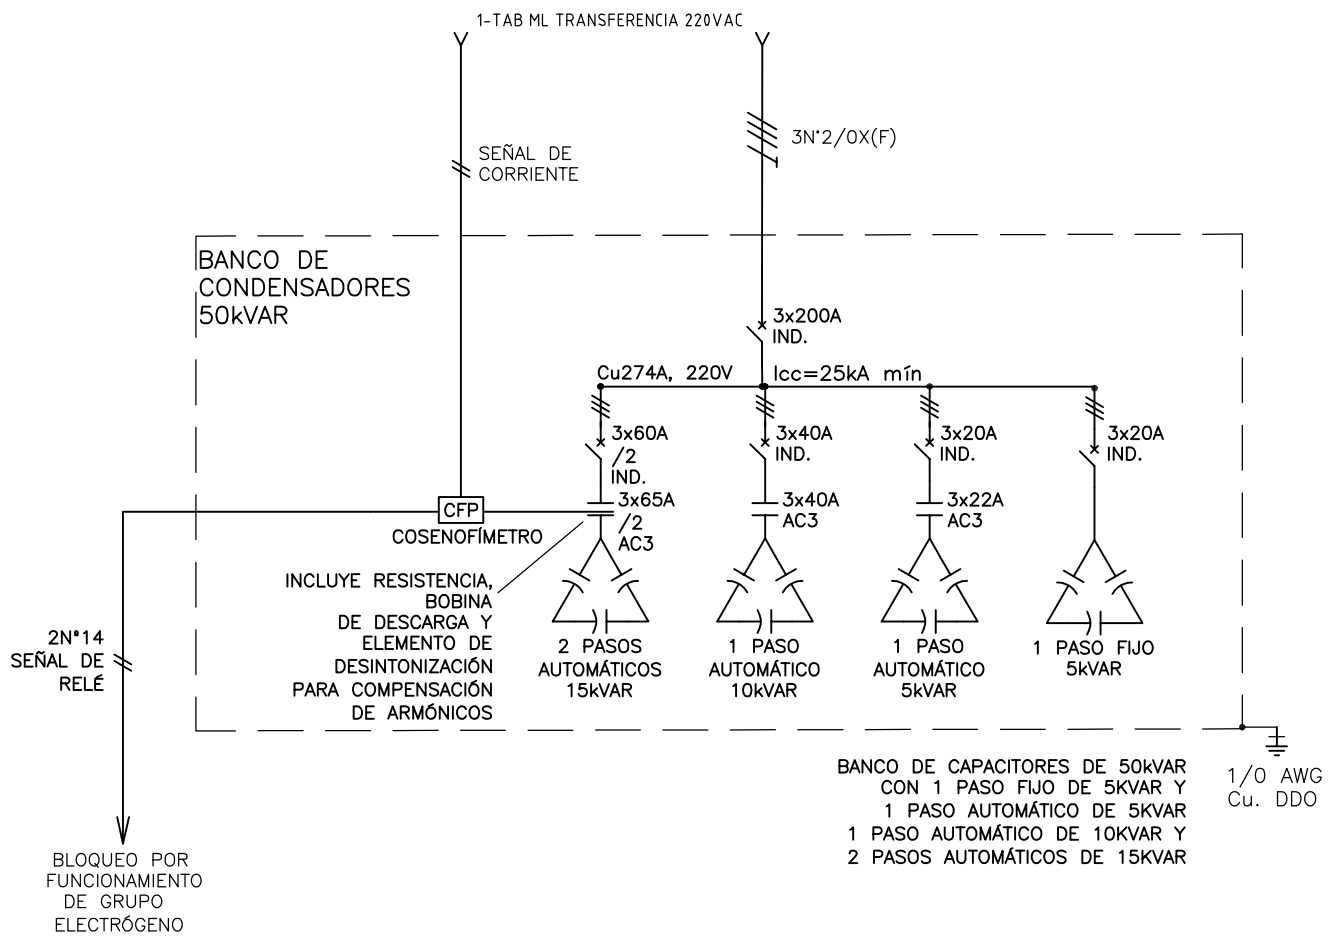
1-TAB ML TRANSFERENCIA 220VAC

SEÑAL DE CORRIENTE

3N°2/0X(F)

BANCO DE CONDENSADORES 50kVAR

3x200A IND.

Cu274A, 220V

Icc=25kA mín

3x60A /2 IND.

3x65A /2 AC3

3x40A IND.

3x40A AC3

3x20A IND.

3x22A AC3

3x20A IND.

CFP

COSENOFÍMETRO

INCLUYE RESISTENCIA, BOBINA DE DESCARGA Y ELEMENTO DE DESINTONIZACIÓN PARA COMPENSACIÓN DE ARMÓNICOS

2 PASOS AUTOMÁTICOS 15kVAR

1 PASO AUTOMÁTICO 10kVAR

1 PASO AUTOMÁTICO 5kVAR

1 PASO FIJO 5kVAR

2N°14 SEÑAL DE RELÉ

BLOQUEO POR FUNCIONAMIENTO DE GRUPO ELECTRÓGENO

BANCO DE CAPACITORES DE 50kVAR CON 1 PASO FIJO DE 5KVAR Y 1 PASO AUTOMÁTICO DE 5KVAR 1 PASO AUTOMÁTICO DE 10KVAR Y 2 PASOS AUTOMÁTICOS DE 15KVAR

1/0 AWG Cu. DDO